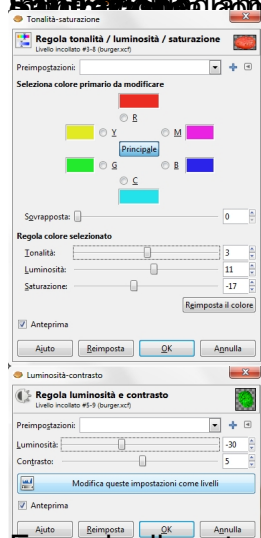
Tonalità-saturazione

Regola tonalità / luminosità / saturazione
Livello incollato #3-8 (burger.xcf)

Preimpostazioni:

Seleziona colore primario da modificare

R

Y

M

Principale

G

B

C

Sovrapposta: 0

Regola colore selezionato

Tonalità: 3

Luminosità: 11

Saturazione: -17

Reimposta il colore

Anteprima

Aiuto Reimposta OK Annulla

Luminosità-contrasto

Regola luminosità e contrasto
Livello incollato #5-9 (burger.xcf)

Preimpostazioni:

Luminosità: -30

Contrasto: 5

Modifica queste impostazioni come livelli

Anteprima

Aiuto Reimposta OK Annulla